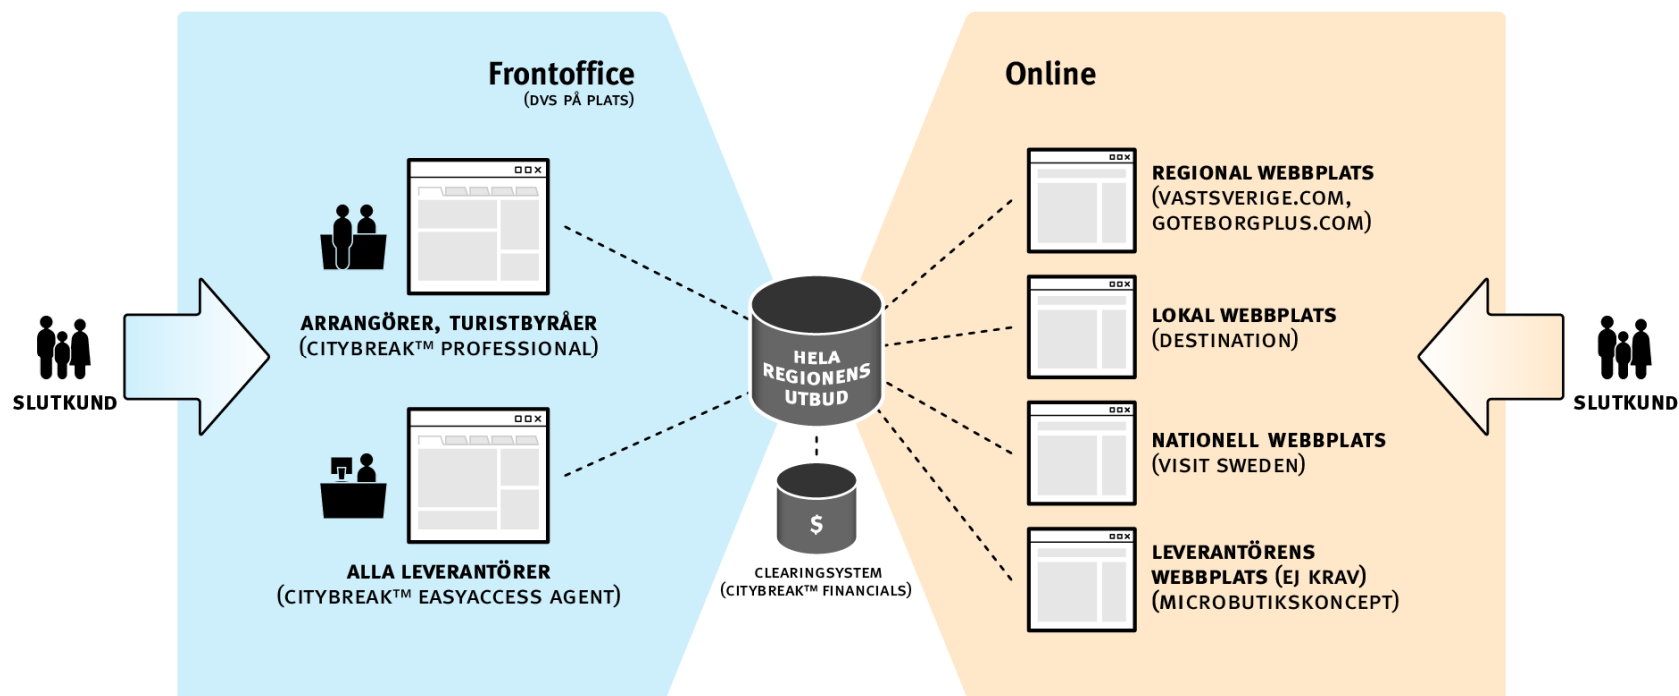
Frontoffice
(DVS PÅ PLATS)

Online

SLUTKUND

ARRANGÖRER, TURISTBYRÅER
(CITYBREAK™ PROFESSIONAL)

ALLA LEVERANTÖRER
(CITYBREAK™ EASYACCESS AGENT)

HELA REGIONENS UTBUD

$

CLEARINGSYSTEM
(CITYBREAK™ FINANCIALS)

REGIONAL WEBBPLATS
(VASTSVERIGE.COM, GOTEBORGPLUS.COM)

LOKAL WEBBPLATS
(DESTINATION)

NATIONELL WEBBPLATS
(VISIT SWEDEN)

LEVERANTÖRENS WEBBPLATS (EJ KRAV)
(MICROBUTIKSKONCEPT)

SLUTKUND